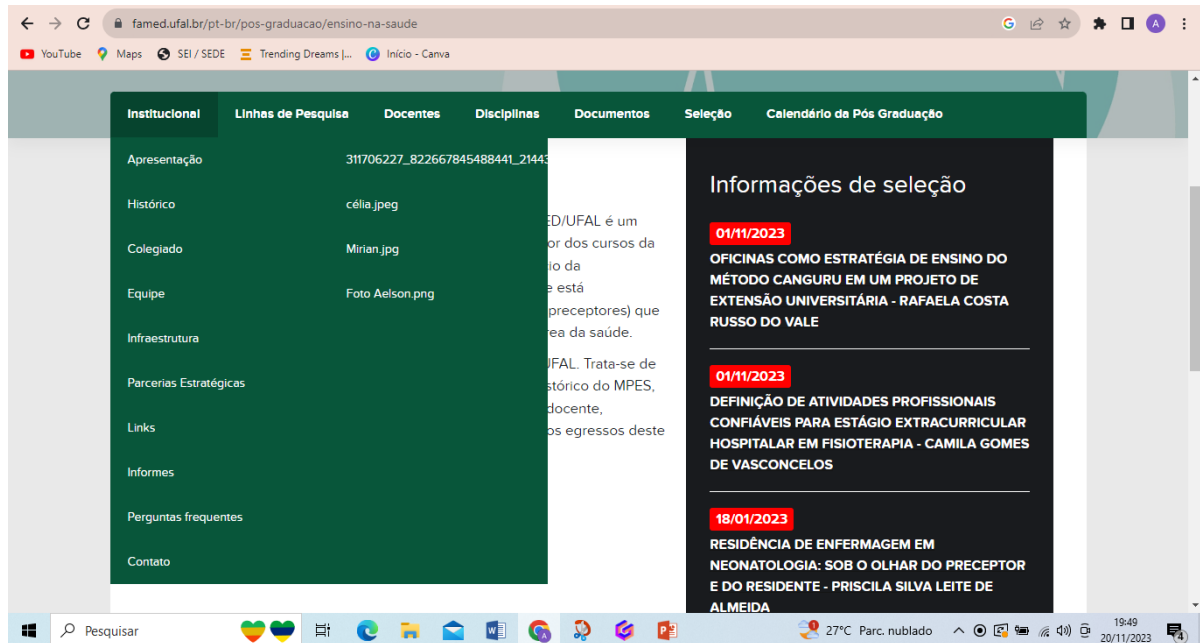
famed.ufal.br/pt-br/pos-graduacao/ensino-na-saude

YouTube Maps SEI / SEDE Trending Dreams |... Início - Canva

Institucional Linhas de Pesquisa Docentes Disciplinas Documentos Seleção Calendário da Pós Graduação

Apresentação
Histórico
Colegiado
Equipe
Infraestrutura
Parcerias Estratégicas
Links
Informes
Perguntas frequentes
Contato

311706227_822667845488441_21443
célia.jpeg
Mirian.jpg
Foto Aelson.png

ED/UFAL é um or dos cursos da io da e está (preceptores) que rea da saúde.

UFAL. Trata-se de stórico do MPES, docente, os egressos deste

Informações de seleção

01/11/2023
OFICINAS COMO ESTRATÉGIA DE ENSINO DO MÉTODO CANGURU EM UM PROJETO DE EXTENSÃO UNIVERSITÁRIA - RAFAELA COSTA RUSSO DO VALE

01/11/2023
DEFINIÇÃO DE ATIVIDADES PROFISSIONAIS CONFIÁVEIS PARA ESTÁGIO EXTRACURRICULAR HOSPITALAR EM FISIOTERAPIA - CAMILA GOMES DE VASCONCELOS

18/01/2023
RESIDÊNCIA DE ENFERMAGEM EM NEONATOLOGIA: SOB O OLHAR DO PRECEPTOR E DO RESIDENTE - PRISCILA SILVA LEITE DE ALMEIDA

Pesquisar
27°C Parc. nublado
19:49
20/11/2023